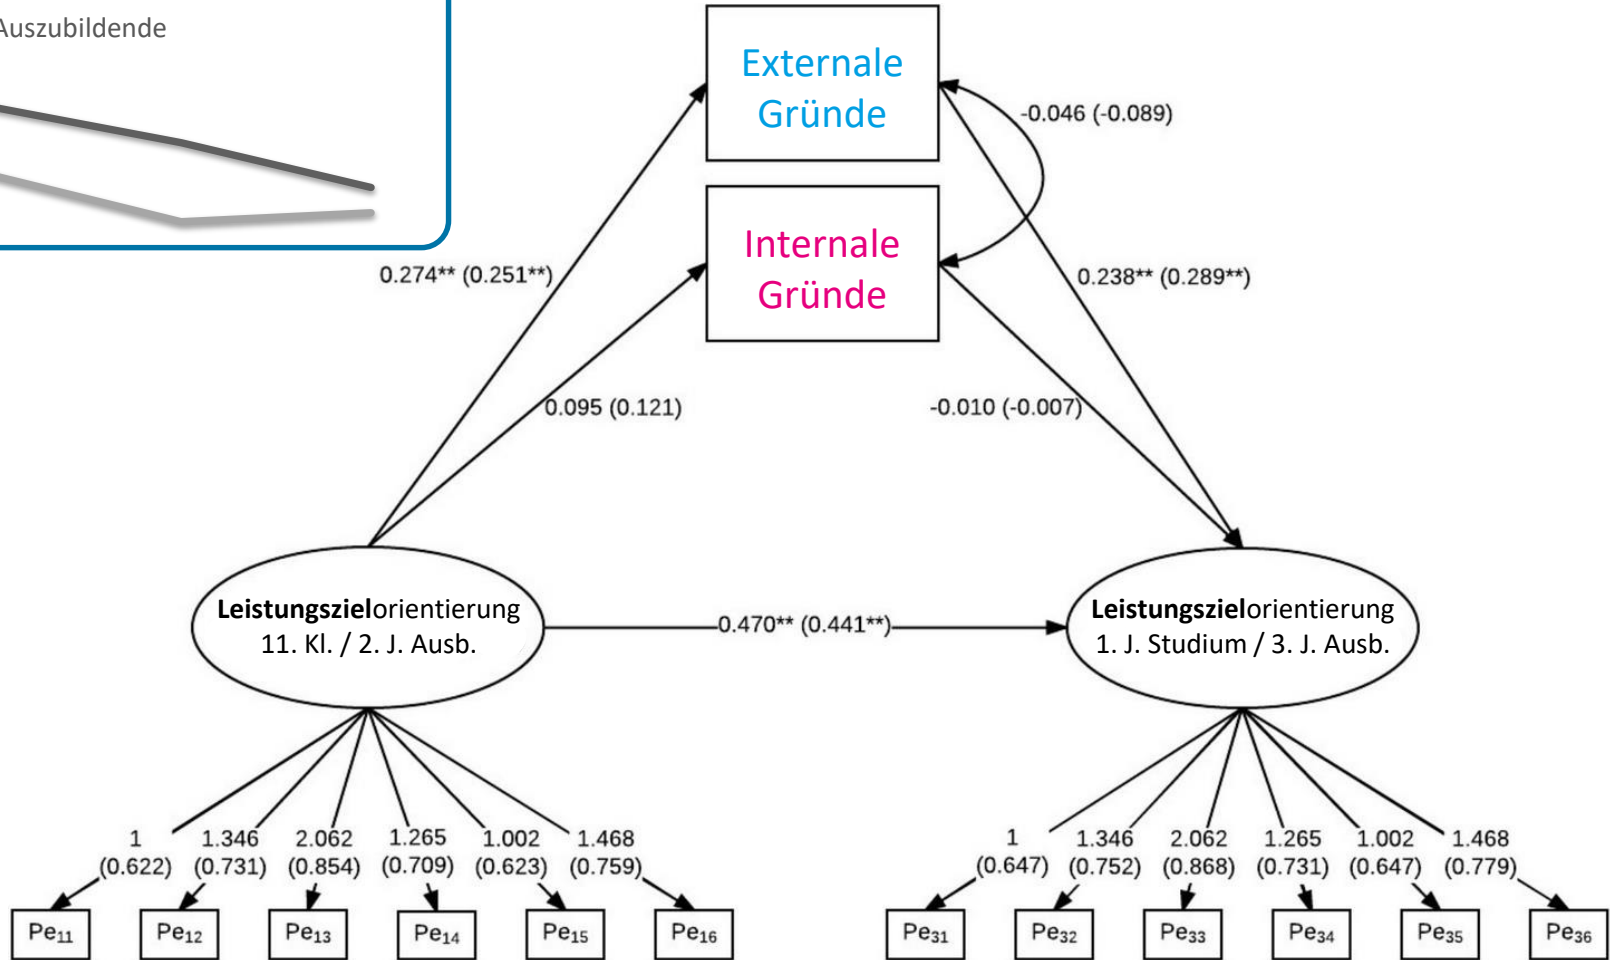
Auszubildende

Externale Gründe

Internale Gründe

-0.046 (-0.089)

0.274** (0.251**)

0.238** (0.289**)

0.095 (0.121)

-0.010 (-0.007)

**Leistungsziel**orientierung 11. Kl. / 2. J. Ausb.

0.470** (0.441**)

**Leistungsziel**orientierung 1. J. Studium / 3. J. Ausb.

1 (0.622) 1.346 (0.731) 2.062 (0.854) 1.265 (0.709) 1.002 (0.623) 1.468 (0.759)

1 (0.647) 1.346 (0.752) 2.062 (0.868) 1.265 (0.731) 1.002 (0.647) 1.468 (0.779)

$Pe_{11}$ $Pe_{12}$ $Pe_{13}$ $Pe_{14}$ $Pe_{15}$ $Pe_{16}$

$Pe_{31}$ $Pe_{32}$ $Pe_{33}$ $Pe_{34}$ $Pe_{35}$ $Pe_{36}$